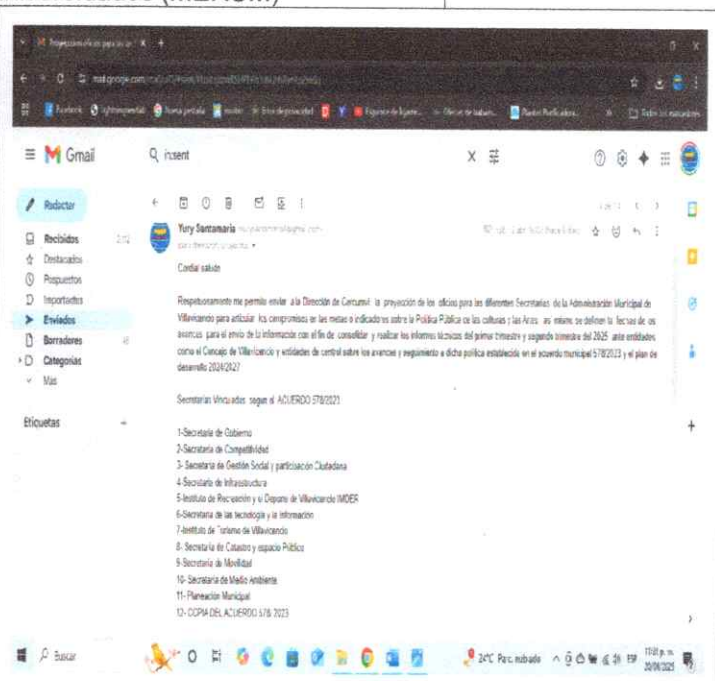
Gmail

Q insent

Redactar

Recibidos

Destacados

Pospuestos

Importantes

Enviados

Borradores

Categorías

Más

Etiquetas

Yury Santamaria

Cordial saludo

Respetuosamente me permito enviar a la Dirección de Concurvil la proyección de los oficios para las diferentes Secretarias de la Administración Municipal de Villavicencio para articular los compromisos en las metas o indicadores sobre la Política Pública de las culturas y las Artes así mismo se definen la fechas de los avances para el envío de la información con el fin de consolidar y realizar los informes técnicos del primer trimestre y segundo trimestre del 2025 ante entidades como el Concejo de Villavicencio y entidades de control sobre los avances y seguimiento a dicha política establecida en el acuerdo municipal 578/2023 y el plan de desarrollo 2024/2027

Secretarias Vinculadas según el ACUERDO 578/2023

1-Secretaria de Gobierno
2-Secretaria de Competitividad
3- Secretaria de Gestión Social y participación Ciudadana
4-Secretaria de Infraestructura
5-Instituto de Recreación y el Deporte de Villavicencio IMDER
6-Secretaria de las tecnología y la información
7-Instituto de Turismo de Villavicencio
8- Secretaria de Catastro y espacio Público
9-Secretaria de Movilidad
10- Secretaria de Medio Ambiente
11- Planeación Municipal
12- COPIA DEL ACUERDO 578 2023

Buscar

24°C Parc. nublado